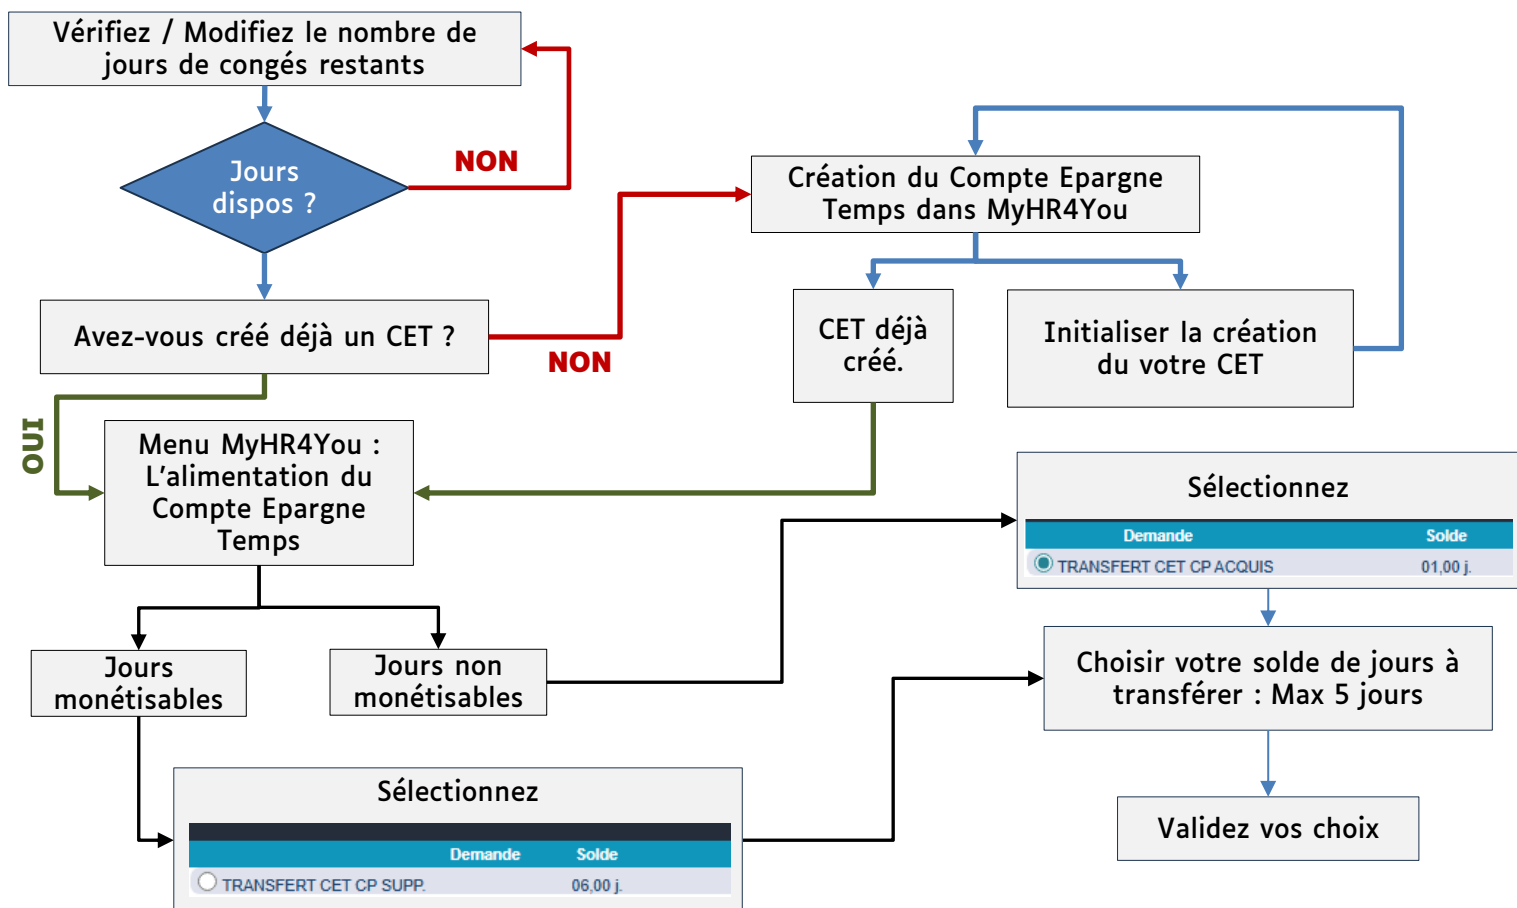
Vérifiez / Modifiez le nombre de jours de congés restants

Jours dispos ?

NON

Création du Compte Epargne Temps dans MyHR4You

Avez-vous créé déjà un CET ?

NON

CET déjà créé.

Initialiser la création du votre CET

OUI

Menu MyHR4You : L'alimentation du Compte Epargne Temps

Sélectionnez

| Demande | Solde |
|---|---|
| TRANSFERT CET CP ACQUIS | 01,00 j. |

Choisir votre solde de jours à transférer : Max 5 jours

Jours monétisables

Jours non monétisables

Validez vos choix

Sélectionnez

| Demande | Solde |
|---|---|
| TRANSFERT CET CP SUPP. | 06,00 j. |